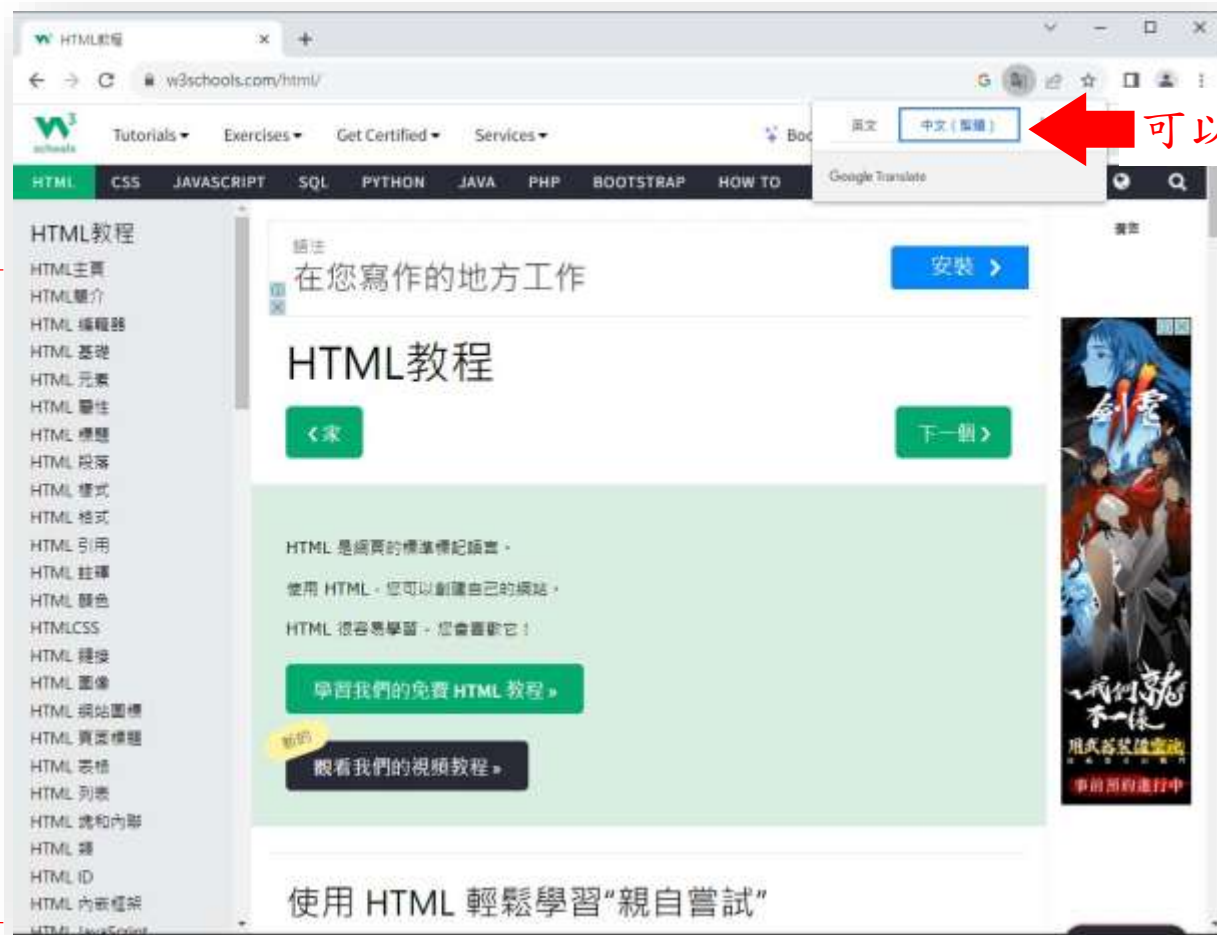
W HTML教程 × +

w3schools.com/html/

Tutorials ▾ Exercises ▾ Get Certified ▾ Services ▾ Boo

英文 中文（繁體）

可以

Google Translate

HTML CSS JAVASCRIPT SQL PYTHON JAVA PHP BOOTSTRAP HOW TO

HTML教程
HTML主頁
HTML簡介
HTML 編輯器
HTML 基礎
HTML 元素
HTML 屬性
HTML 標題
HTML 段落
HTML 樣式
HTML 格式
HTML 引用
HTML 註釋
HTML 顏色
HTMLCSS
HTML 鏈接
HTML 圖像
HTML 網站圖標
HTML 頁面標題
HTML 表格
HTML 列表
HTML 塊和內聯
HTML 類
HTML ID
HTML 內嵌框架
HTML JavaScript

語法
在您寫作的地方工作
安裝 ›

廣告

HTML教程

‹家
下一個›

HTML 是網頁的標準標記語言。

使用 HTML，您可以創建自己的網站。

HTML 很容易學習，您會喜歡它！

學習我們的免費 HTML 教程 »

新的
觀看我們的視頻教程 »

使用 HTML 輕鬆學習"親自嘗試"

劍靈
我們不一樣
事前預約進行中